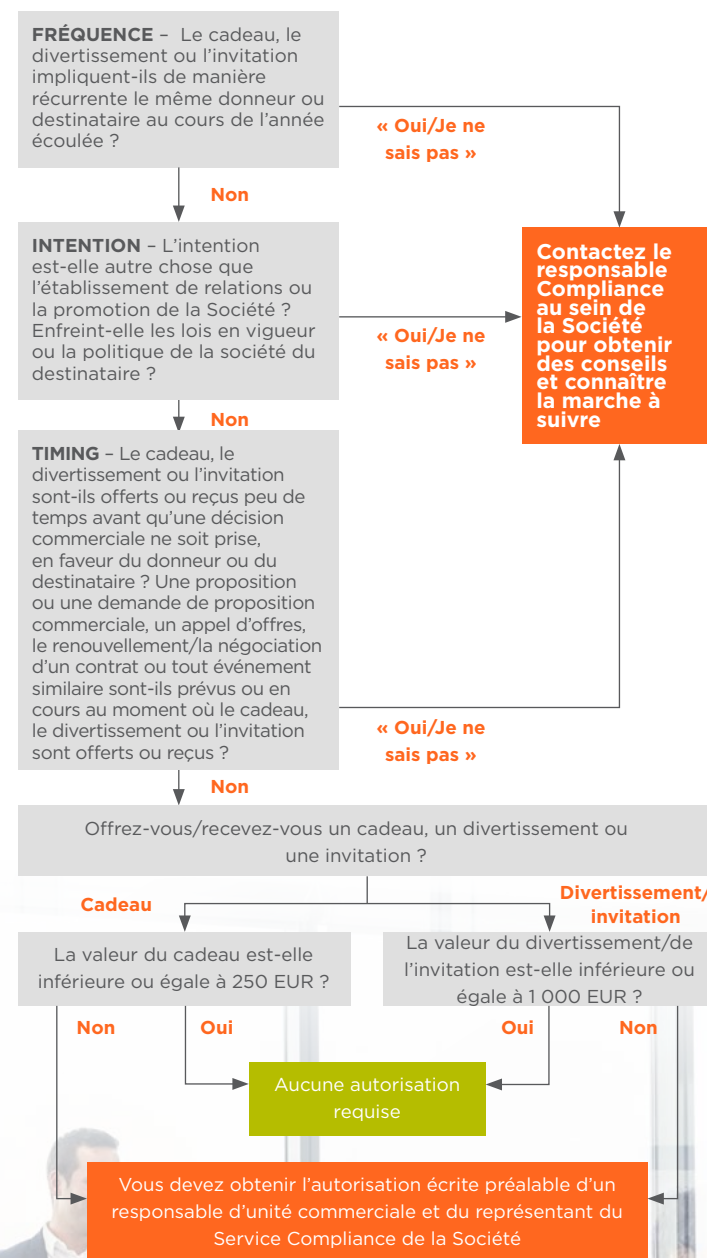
**FRÉQUENCE** – Le cadeau, le divertissement ou l'invitation impliquent-ils de manière récurrente le même donneur ou destinataire au cours de l'année écoulée ?

« Oui/Je ne sais pas »

Non

**INTENTION** – L'intention est-elle autre chose que l'établissement de relations ou la promotion de la Société ? Enfreint-elle les lois en vigueur ou la politique de la société du destinataire ?

« Oui/Je ne sais pas »

Contactez le responsable Compliance au sein de la Société pour obtenir des conseils et connaître la marche à suivre

Non

**TIMING** – Le cadeau, le divertissement ou l'invitation sont-ils offerts ou reçus peu de temps avant qu'une décision commerciale ne soit prise, en faveur du donneur ou du destinataire ? Une proposition ou une demande de proposition commerciale, un appel d'offres, le renouvellement/la négociation d'un contrat ou tout événement similaire sont-ils prévus ou en cours au moment où le cadeau, le divertissement ou l'invitation sont offerts ou reçus ?

« Oui/Je ne sais pas »

Non

Offrez-vous/recevez-vous un cadeau, un divertissement ou une invitation ?

Cadeau

Divertissement/ invitation

La valeur du cadeau est-elle inférieure ou égale à 250 EUR ?

La valeur du divertissement/de l'invitation est-elle inférieure ou égale à 1 000 EUR ?

Non

Oui

Oui

Non

Aucune autorisation requise

Vous devez obtenir l'autorisation écrite préalable d'un responsable d'unité commerciale et du représentant du Service Compliance de la Société